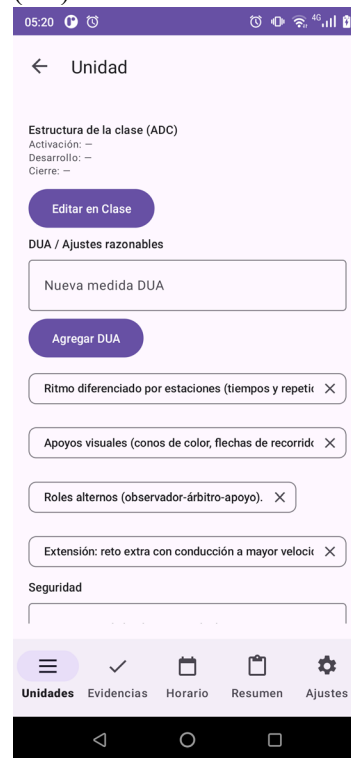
05:20 4G

Unidad

Estructura de la clase (ADC)
Activación: —
Desarrollo: —
Cierre: —

Editar en Clase

DUA / Ajustes razonables

Nueva medida DUA

Agregar DUA

Ritmo diferenciado por estaciones (tiempos y repetic

Apoyos visuales (conos de color, flechas de recorrido

Roles alternos (observador-árbitro-apoyo).

Extensión: reto extra con conducción a mayor velocic

Seguridad

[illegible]

Unidades Evidencias Horario Resumen Ajustes